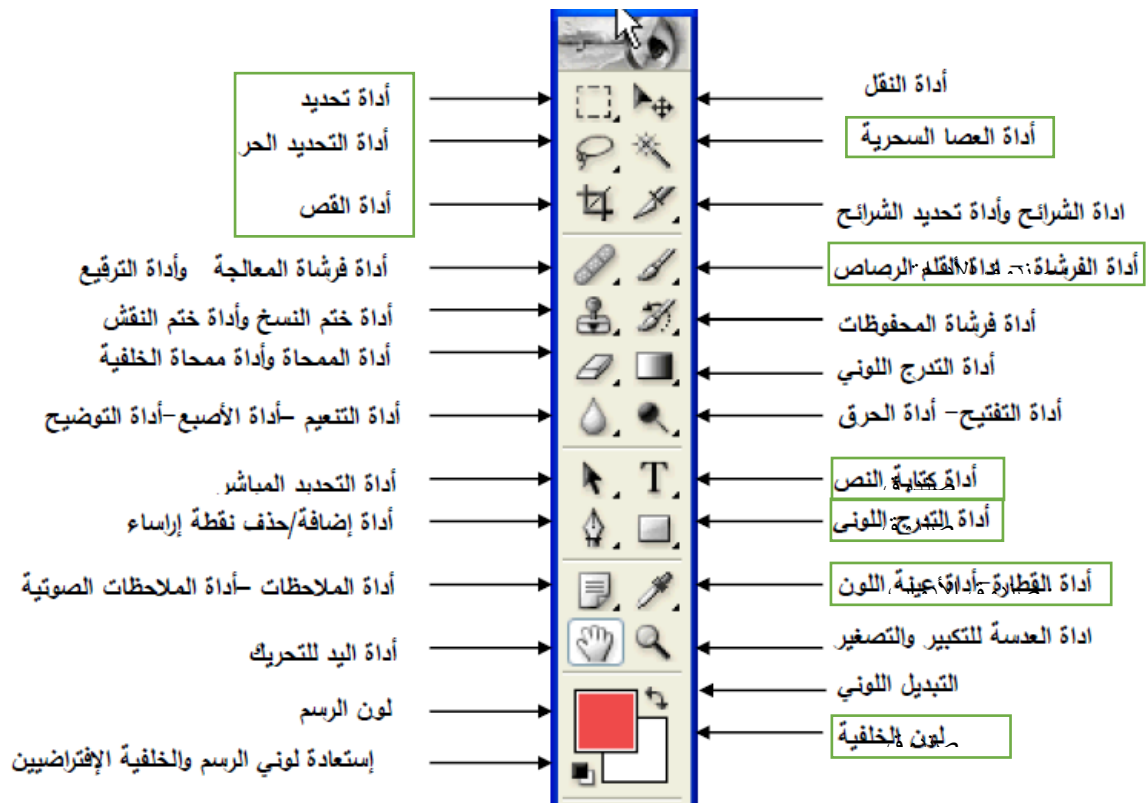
أداة تحديد
أداة التحديد الحر
أداة القص
أداة فرشاة المعالجة وأداة الترقيع
أداة ختم النسخ وأداة ختم النقش
أداة الممحاة وأداة ممحاة الخلفية
أداة التنعيم –أداة الأصبع–أداة التوضيح
أداة التحديد المباشر
أداة إضافة/حذف نقطة إرساء
أداة الملاحظات –أداة الملاحظات الصوتية
أداة اليد للتحريك
لون الرسم
إستعادة لوني الرسم والخلفية الإفتراضيين

أداة النقل
أداة العصا السحرية
اداة الشرائح وأداة تحديد الشرائح
أداة الفرشاة –أداة القلم الرصاص
أداة فرشاة المحفوظات
أداة التدرج اللوني
أداة التفتيح– أداة الحرق
أداة كتابة النص
أداة التدرج اللوني
أداة القطارة –أداة عينة اللون
اداة العدسة للتكبير والتصغير
التبديل اللوني
لون الخلفية